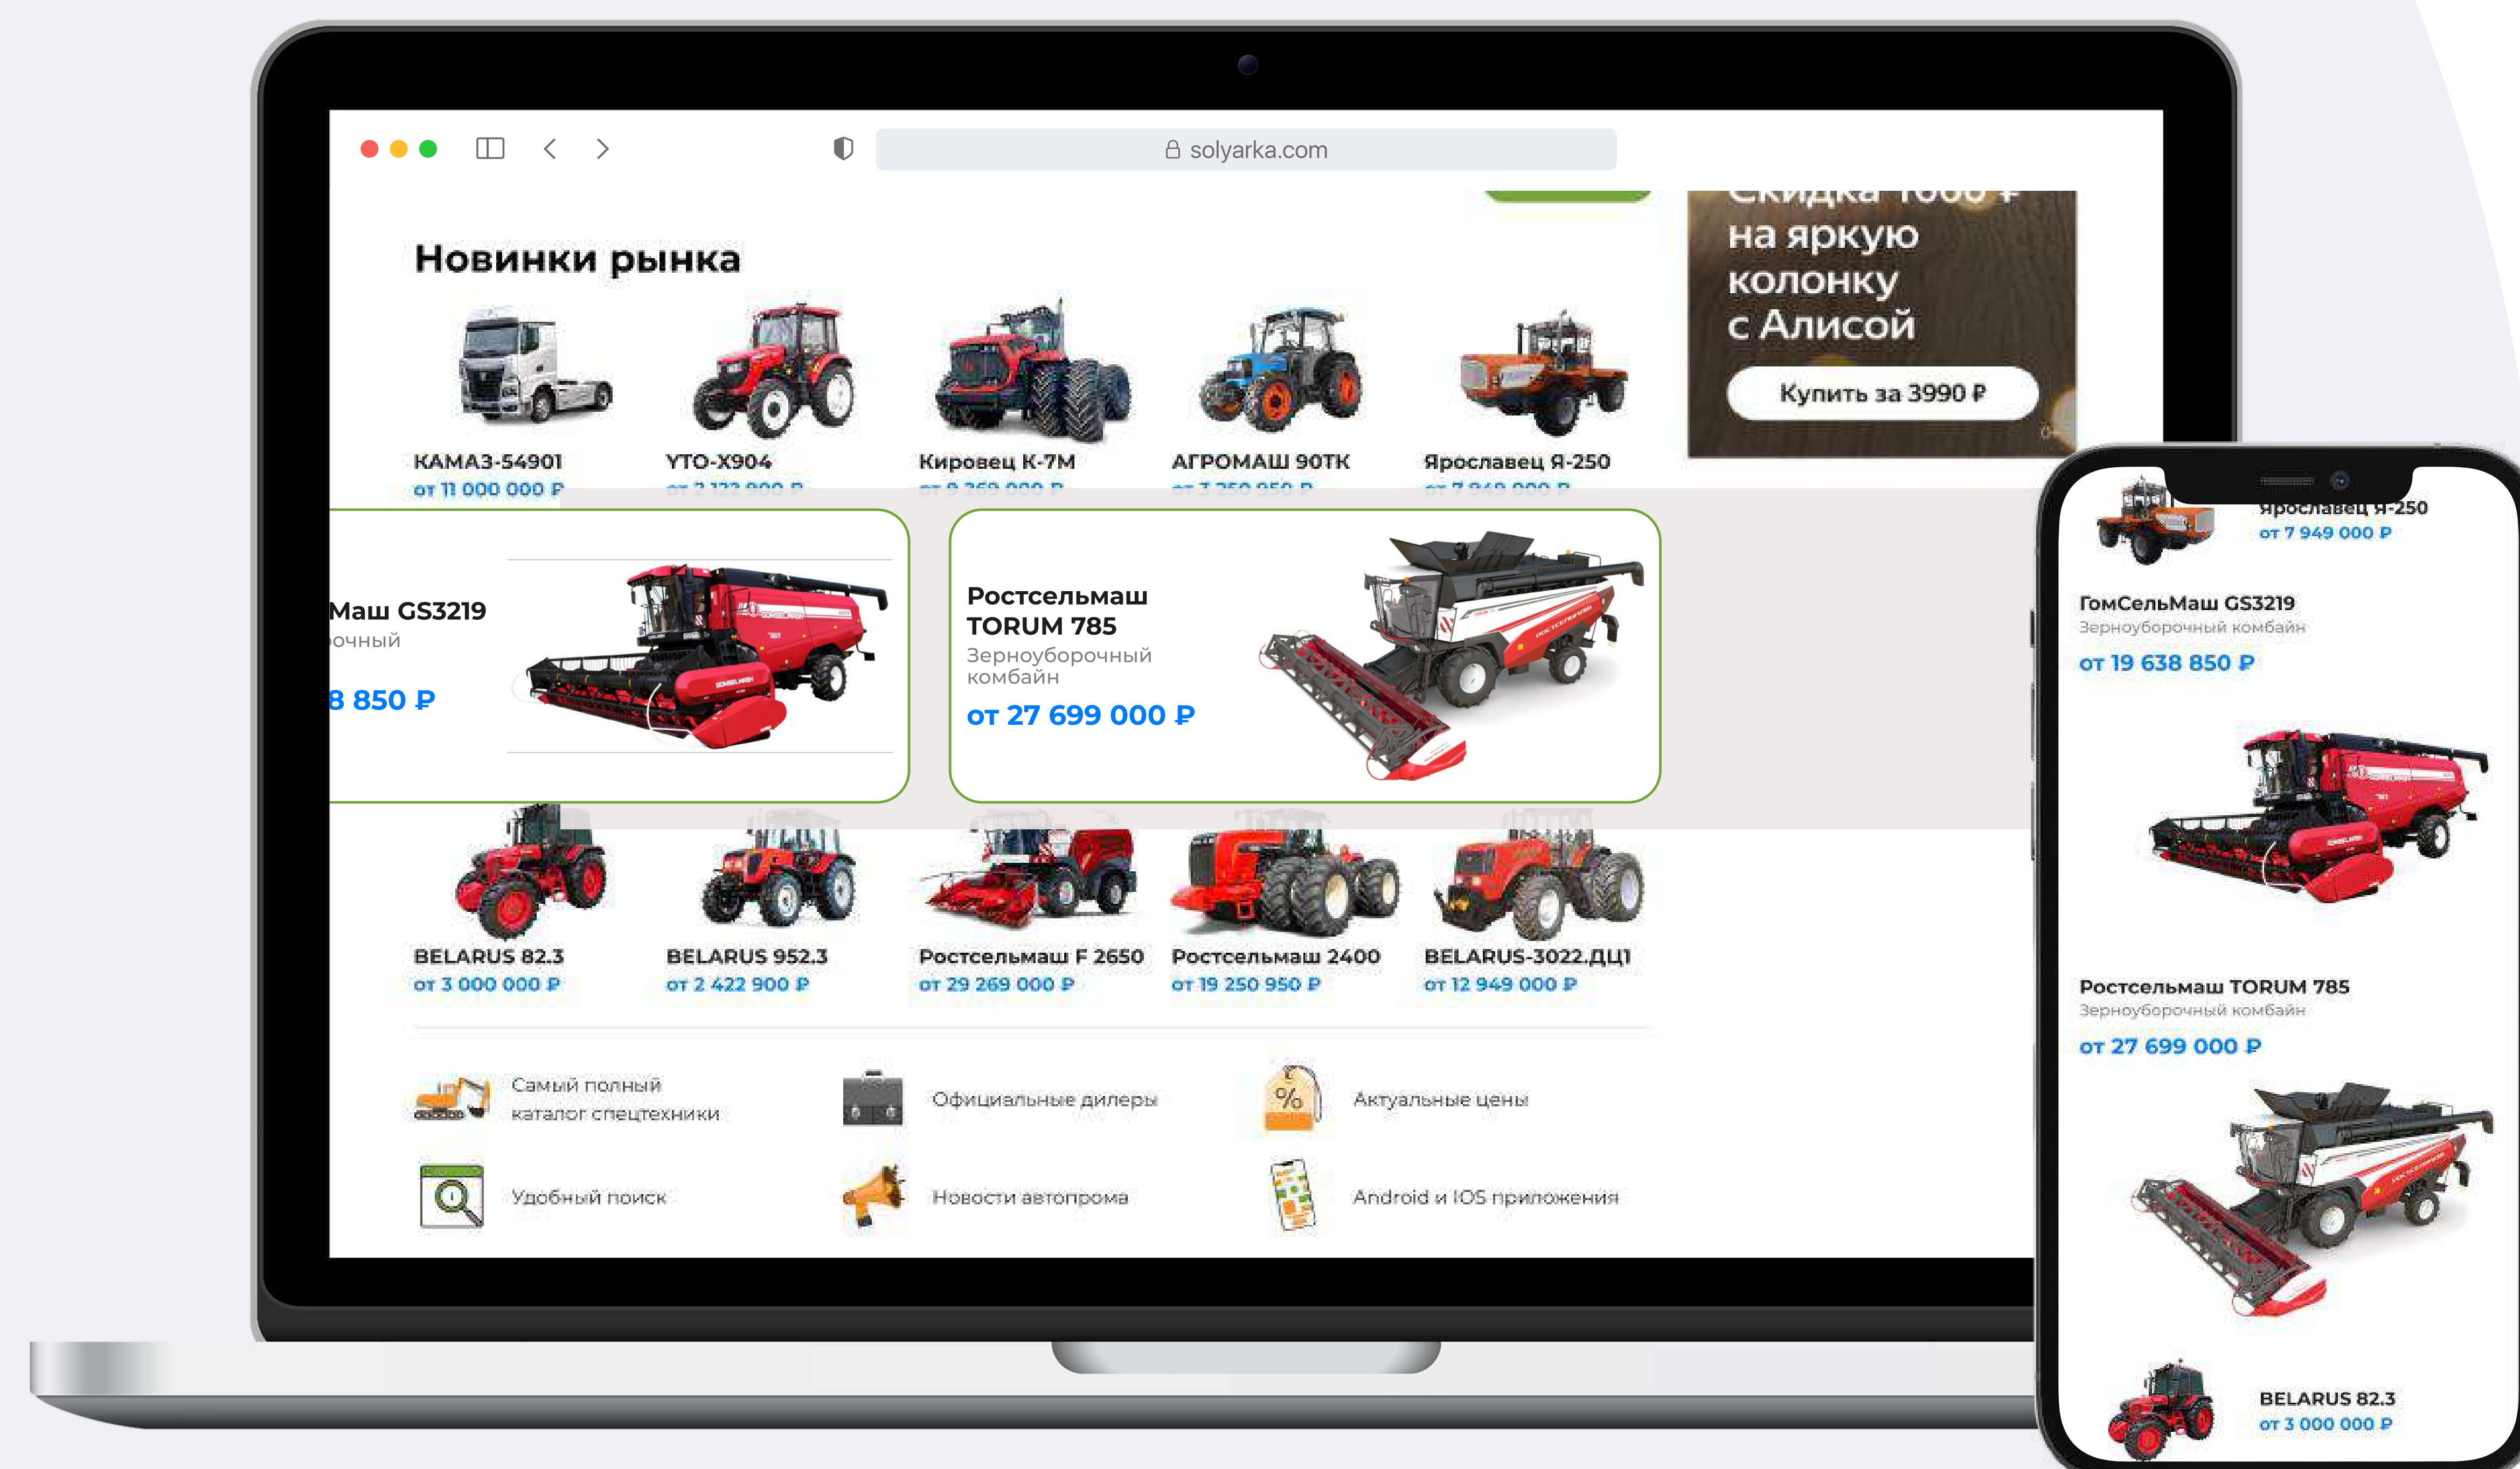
solyarka.com

Новинки рынка

КАМАЗ-54901
от 11 000 000 ₽

YTO-X904
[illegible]

Кировец К-7М
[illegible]

АГРОМАШ 90ТК
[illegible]

Ярославец Я-250
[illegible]

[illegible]
на яркую колонку с Алисой
Купить за 3990 ₽

Маш GS3219
очный
8 850 ₽

Ростсельмаш TORUM 785
Зерноуборочный комбайн
от 27 699 000 ₽

BELARUS 82.3
от 3 000 000 ₽

BELARUS 952.3
от 2 422 900 ₽

Ростсельмаш F 2650
от 29 269 000 ₽

Ростсельмаш 2400
от 19 250 950 ₽

BELARUS-3022.ДЦ1
от 12 949 000 ₽

Самый полный каталог спецтехники

Официальные дилеры

Актуальные цены

Удобный поиск

Новости автопрома

Android и IOS приложения

Ярославец Я-250
от 7 949 000 ₽

ГомСельМаш GS3219
Зерноуборочный комбайн
от 19 638 850 ₽

Ростсельмаш TORUM 785
Зерноуборочный комбайн
от 27 699 000 ₽

BELARUS 82.3
от 3 000 000 ₽